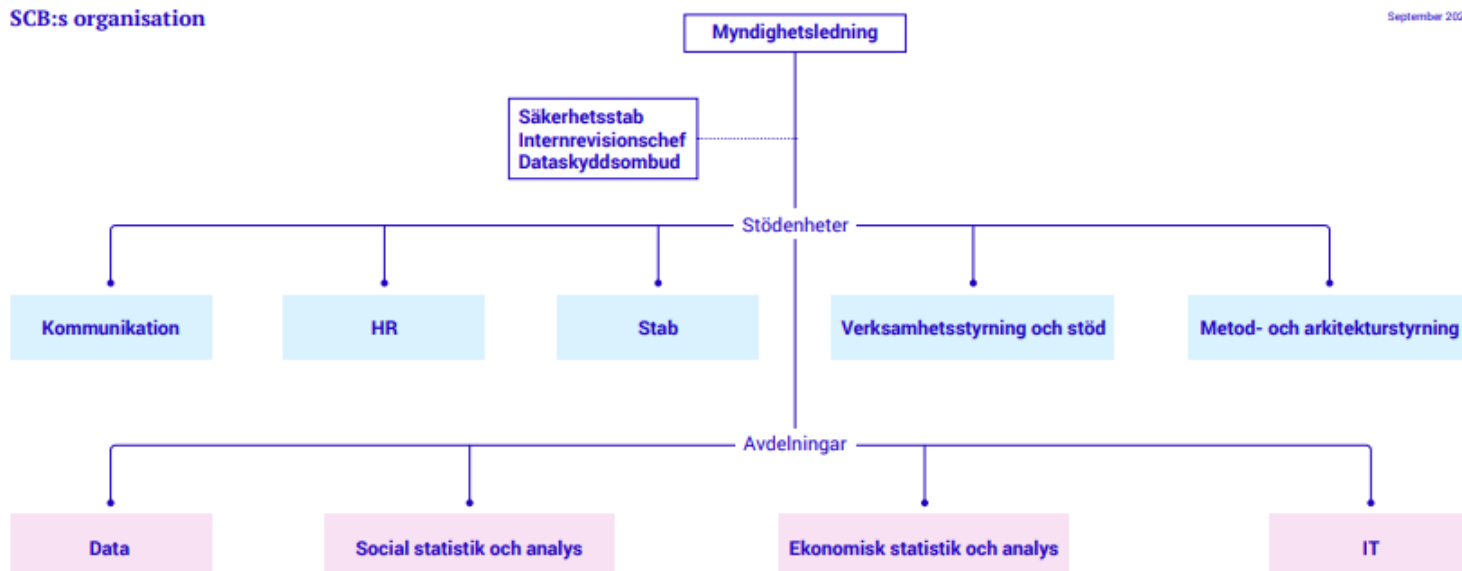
SCB:s organisation

September 202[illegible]

Myndighetsledning

Säkerhetsstab
Internrevisionschef
Dataskyddsombud

Stödenheter

Kommunikation

HR

Stab

Verksamhetsstyrning och stöd

Metod- och arkitekturstyrning

Avdelningar

Data

Social statistik och analys

Ekonomisk statistik och analys

IT